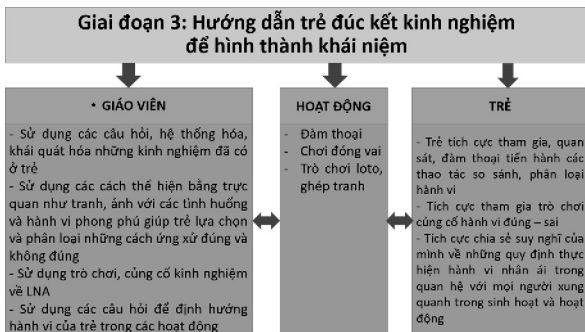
Giai đoạn 3: Hướng dẫn trẻ đúc kết kinh nghiệm để hình thành khái niệm

• GIÁO VIÊN

- Sử dụng các câu hỏi, hệ thống hóa, khái quát hóa những kinh nghiệm đã có ở trẻ
- Sử dụng các cách thể hiện bằng trực quan như tranh, ảnh với các tình huống và hành vi phong phú giúp trẻ lựa chọn và phân loại những cách ứng xử đúng và không đúng
- Sử dụng trò chơi, củng cố kinh nghiệm về LNA
- Sử dụng các câu hỏi để định hướng hành vi của trẻ trong các hoạt động

HOẠT ĐỘNG

- Đàm thoại
- Chơi đóng vai
- Trò chơi loto, ghép tranh

TRẺ

- Trẻ tích cực tham gia, quan sát, đàm thoại tiến hành các thao tác so sánh, phân loại hành vi
- Tích cực tham gia trò chơi củng cố hành vi đúng – sai
- Tích cực chia sẻ suy nghĩ của mình về những quy định thực hiện hành vi nhân ái trong quan hệ với mọi người xung quanh trong sinh hoạt và hoạt động